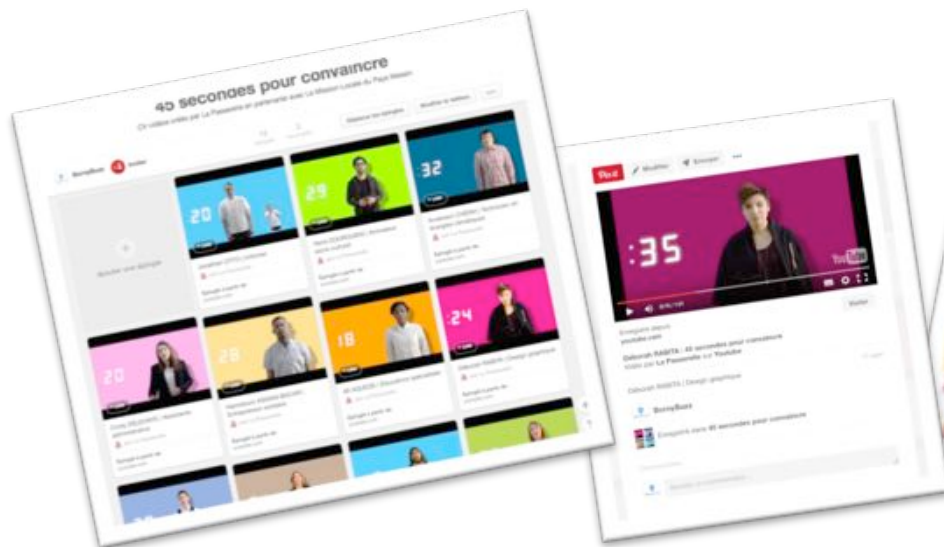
45 secondes pour convaincre

Ces vidéos créées par La Passerelle en partenariat avec La Mission Locale du Pays Messin

20

29

32

20

26

18

24

Pin it

:35

youtube.com

Deborah RABITA | 45 secondes pour convaincre

La Passerelle

Youtube

Deborah RABITA | Design graphique

BonnyBuzz

45 secondes pour convaincre